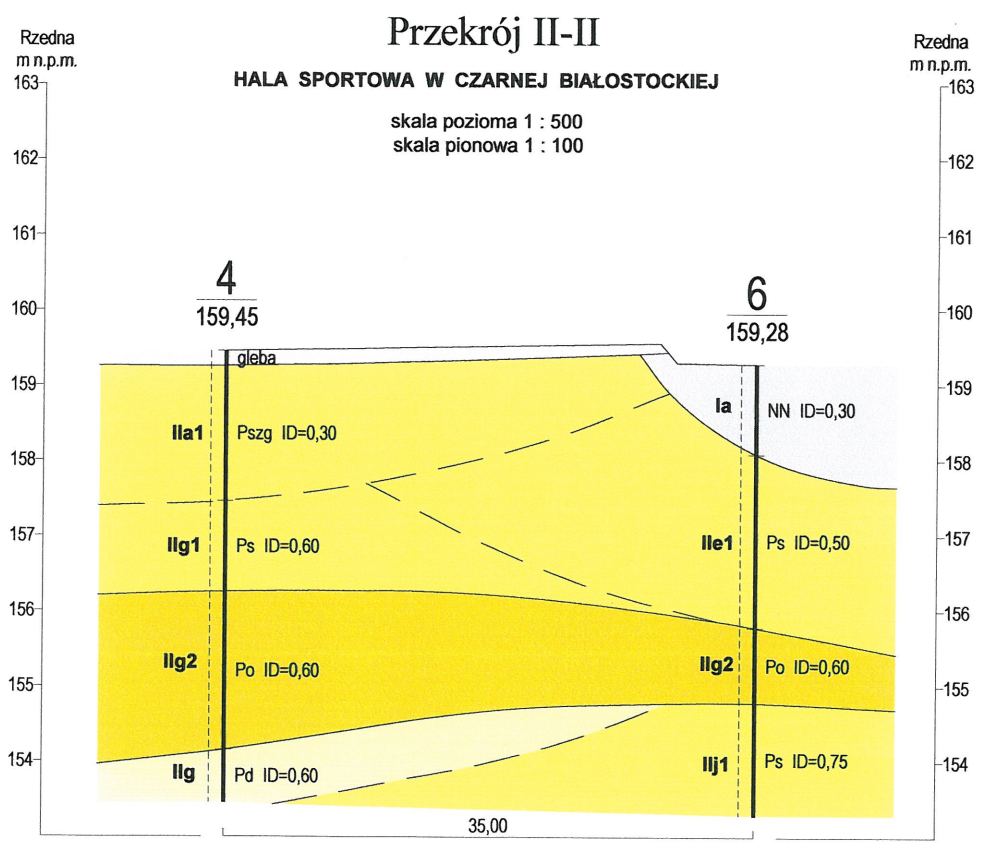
Rzedna m n.p.m.

Przekrój II-II

Rzedna m n.p.m.

HALA SPORTOWA W CZARNEJ BIAŁOSTOCKIEJ

skala pozioma 1 : 500
skala pionowa 1 : 100

163
162
161
160
159
158
157
156
155
154

163
162
161
160
159
158
157
156
155
154

4
159,45

6
159,28

gleba

IIa1 Pszg ID=0,30

Ia NN ID=0,30

IIg1 Ps ID=0,60

IIe1 Ps ID=0,50

IIg2 Po ID=0,60

IIg2 Po ID=0,60

IIg Pd ID=0,60

IIj1 Ps ID=0,75

35,00